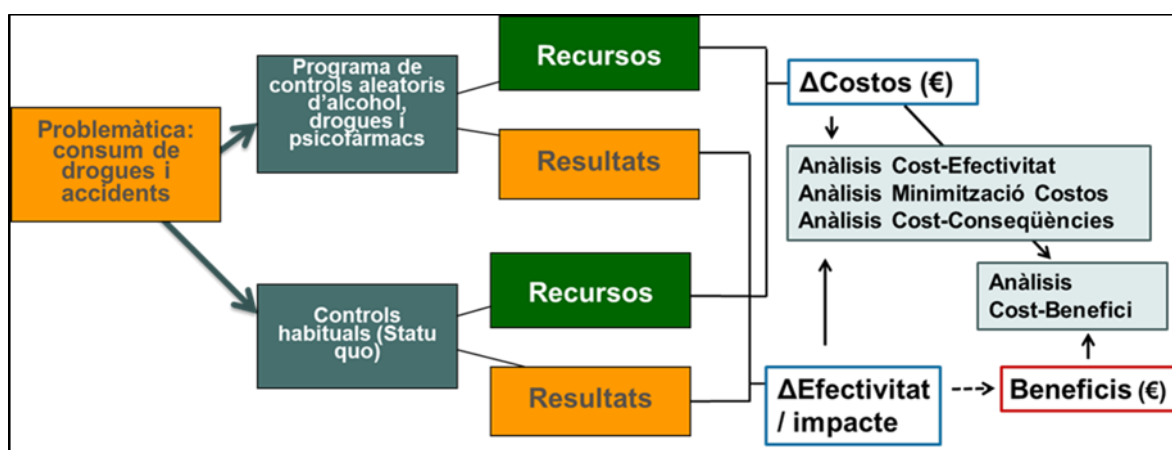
Problemàtica: consum de drogues i accidents

Programa de controls aleatoris d'alcohol, drogues i psicofàrmacs

Recursos

Resultats

Controls habituals (Statu quo)

Recursos

Resultats

ΔCostos (€)

Anàlisis Cost-Efectivitat
Anàlisis Minimització Costos
Anàlisis Cost-Conseqüències

Anàlisis Cost-Benefici

ΔEfectivitat / impacte

Beneficis (€)